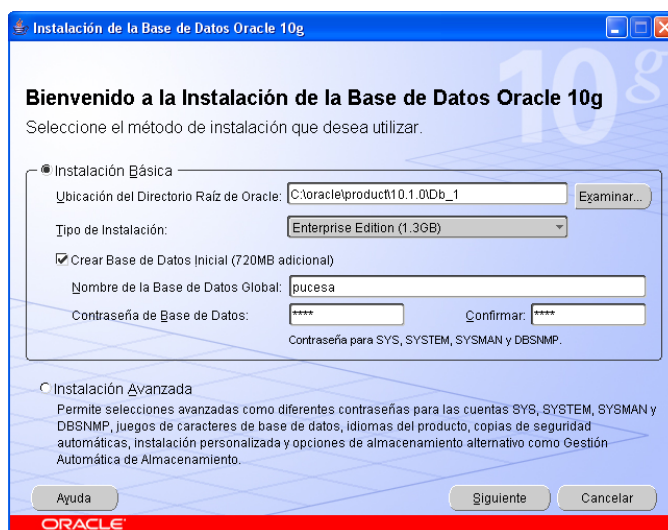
Instalación de la Base de Datos Oracle 10g

10g

Bienvenido a la Instalación de la Base de Datos Oracle 10g
Seleccione el método de instalación que desea utilizar.

Instalación Básica

Ubicación del Directorio Raíz de Oracle: C:\oracle\product\10.1.0\Db_1 Examinar...

Tipo de Instalación: Enterprise Edition (1.3GB)

Crear Base de Datos Inicial (720MB adicional)

Nombre de la Base de Datos Global: pucesa

Contraseña de Base de Datos: **** Confirmar: ****

Contraseña para SYS, SYSTEM, SYSMAN y DBSNMP.

Instalación Avanzada

Permite selecciones avanzadas como diferentes contraseñas para las cuentas SYS, SYSTEM, SYSMAN y DBSNMP, juegos de caracteres de base de datos, idiomas del producto, copias de seguridad automáticas, instalación personalizada y opciones de almacenamiento alternativo como Gestión Automática de Almacenamiento.

Ayuda Siguiente Cancelar

ORACLE